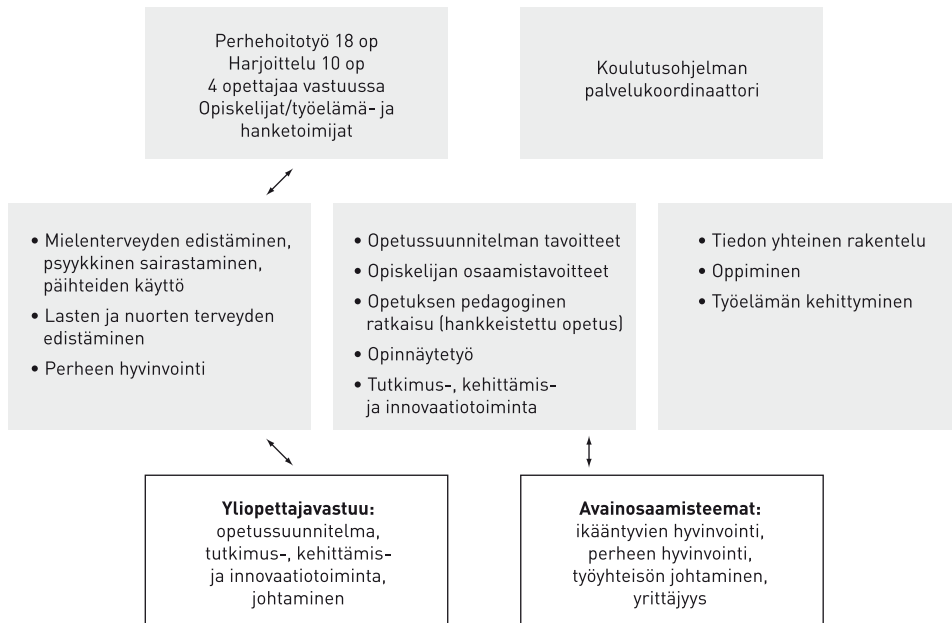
Perhehoitotyö 18 op
Harjoittelu 10 op
4 opettajaa vastuussa
Opiskelijat/työelämä- ja hanketoimijat

Koulutusohjelman palvelukoordinaattori

• Mielenterveyden edistäminen, psyykkinen sairastaminen, päihteiden käyttö
• Lasten ja nuorten terveyden edistäminen
• Perheen hyvinvointi

• Opetussuunnitelman tavoitteet
• Opiskelijan osaamistavoitteet
• Opetuksen pedagoginen ratkaisu (hankkeistettu opetus)
• Opinnäytetyö
• Tutkimus-, kehittämis- ja innovaatiotoiminta

• Tiedon yhteinen rakentelu
• Oppiminen
• Työelämän kehittyminen

**Yliopettajavastuu:**
opetussuunnitelma, tutkimus-, kehittämis- ja innovaatiotoiminta, johtaminen

**Avainosaamisteemat:**
ikääntyvien hyvinvointi, perheen hyvinvointi, työyhteisön johtaminen, yrittäjyys